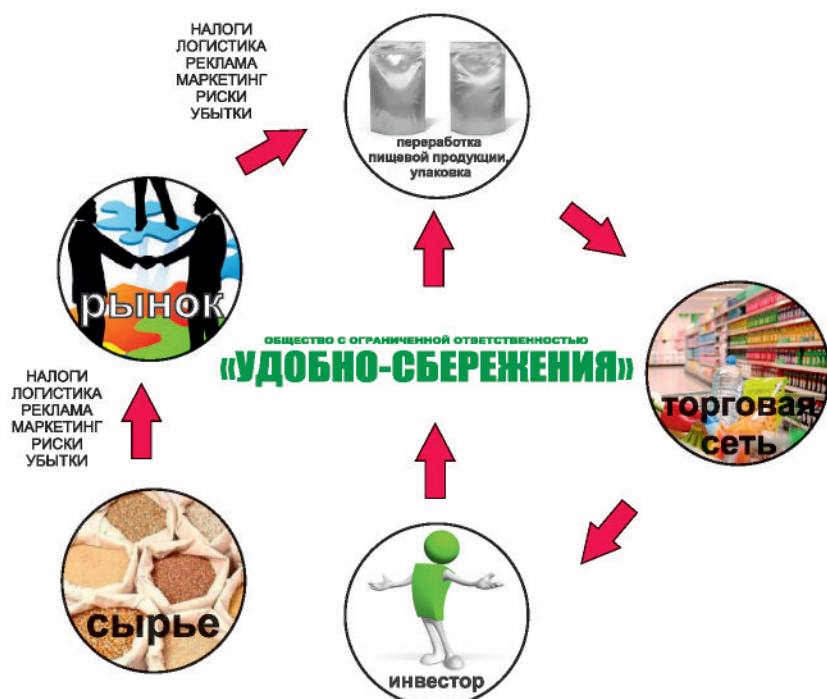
НАЛОГИ
ЛОГИСТИКА
РЕКЛАМА
МАРКЕТИНГ
РИСКИ
УБЫТКИ

переработка пищевой продукции, упаковка

рынок

ОБЩЕСТВО С ОГРАНИЧЕННОЙ ОТВЕТСТВЕННОСТЬЮ
«УДОБНО-СБЕРЕЖЕНИЯ»

торговая сеть

НАЛОГИ
ЛОГИСТИКА
РЕКЛАМА
МАРКЕТИНГ
РИСКИ
УБЫТКИ

сырье

инвестор